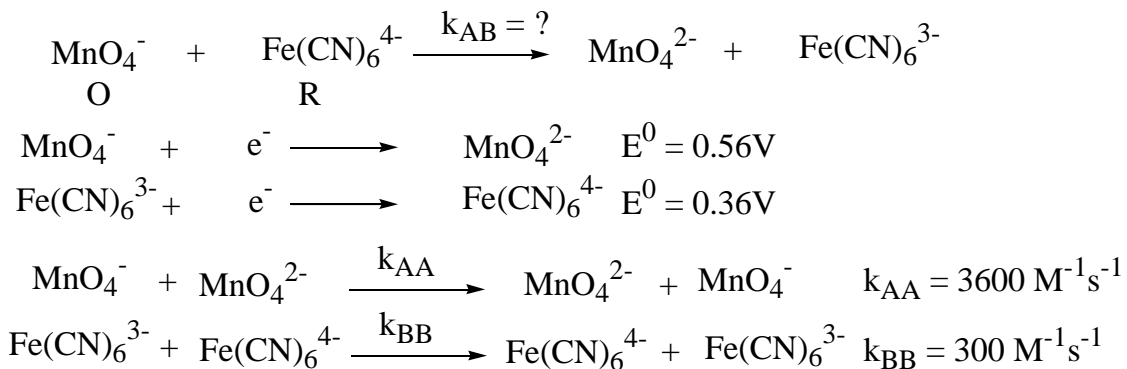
$MnO_4^-$ + $Fe(CN)_6^{4-}$ $\xrightarrow{k_{AB} = ?}$ $MnO_4^{2-}$ + $Fe(CN)_6^{3-}$
O R

$MnO_4^-$ + $e^-$ $\longrightarrow$ $MnO_4^{2-}$ $E^0 = 0.56V$
$Fe(CN)_6^{3-}$ + $e^-$ $\longrightarrow$ $Fe(CN)_6^{4-}$ $E^0 = 0.36V$

$MnO_4^-$ + $MnO_4^{2-}$ $\xrightarrow{k_{AA}}$ $MnO_4^{2-}$ + $MnO_4^-$ $k_{AA} = 3600\ M^{-1}s^{-1}$
$Fe(CN)_6^{3-}$ + $Fe(CN)_6^{4-}$ $\xrightarrow{k_{BB}}$ $Fe(CN)_6^{4-}$ + $Fe(CN)_6^{3-}$ $k_{BB} = 300\ M^{-1}s^{-1}$